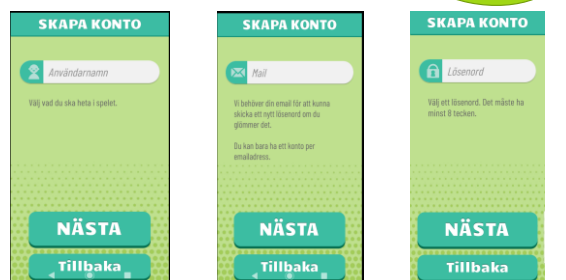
SKAPA KONTO

Användarnamn

Välj vad du ska heta i spelet.

NÄSTA

Tillbaka

SKAPA KONTO

Mail

Vi behöver din email för att kunna skicka ett nytt lösenord om du glömmer det.

Du kan bara ha ett konto per emailadress.

NÄSTA

Tillbaka

SKAPA KONTO

Lösenord

Välj ett lösenord. Det måste ha minst 8 tecken.

NÄSTA

Tillbaka